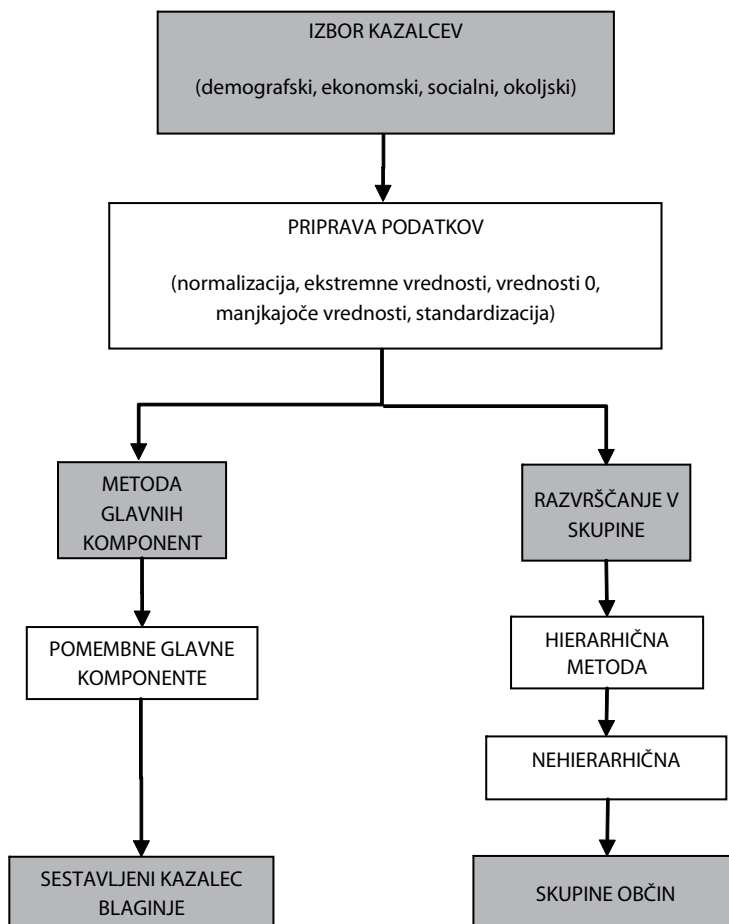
IZBOR KAZALCEV

(demografski, ekonomski, socialni, okoljski)

PRIPRAVA PODATKOV

(normalizacija, ekstremne vrednosti, vrednosti 0, manjkajoče vrednosti, standardizacija)

METODA GLAVNIH KOMPONENT

RAZVRŠČANJE V SKUPINE

POMEMBNE GLAVNE KOMPONENTE

HIERARHIČNA METODA

NEHIERARHIČNA

SESTAVLJENI KAZALEC BLAGINJE

SKUPINE OBČIN